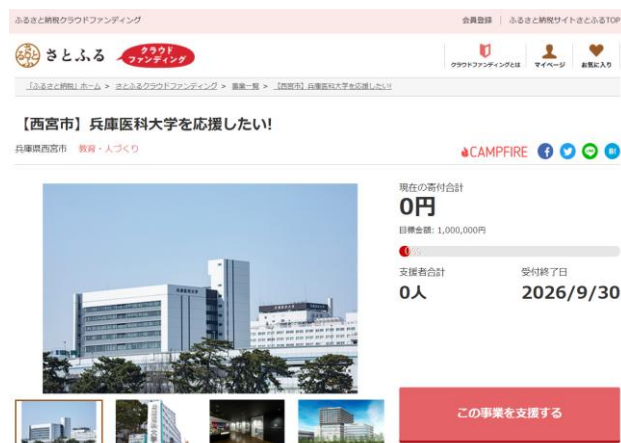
ふるさと納税クラウドファンディング

会員登録 | ふるさと納税サイトさとふるTOP

さとふる クラウドファンディング

クラウドファンディングとは マイページ お気に入り

「ふるさと納税」ホーム > さとふるクラウドファンディング > 事業一覧 > 【西宮市】兵庫医科大学を応援したい!

【西宮市】兵庫医科大学を応援したい!

兵庫県西宮市 教育・人づくり

CAMPFIRE

現在の寄付合計
0円
目標金額: 1,000,000円

支援者合計
0人

受付終了日
2026/9/30

この事業を支援する